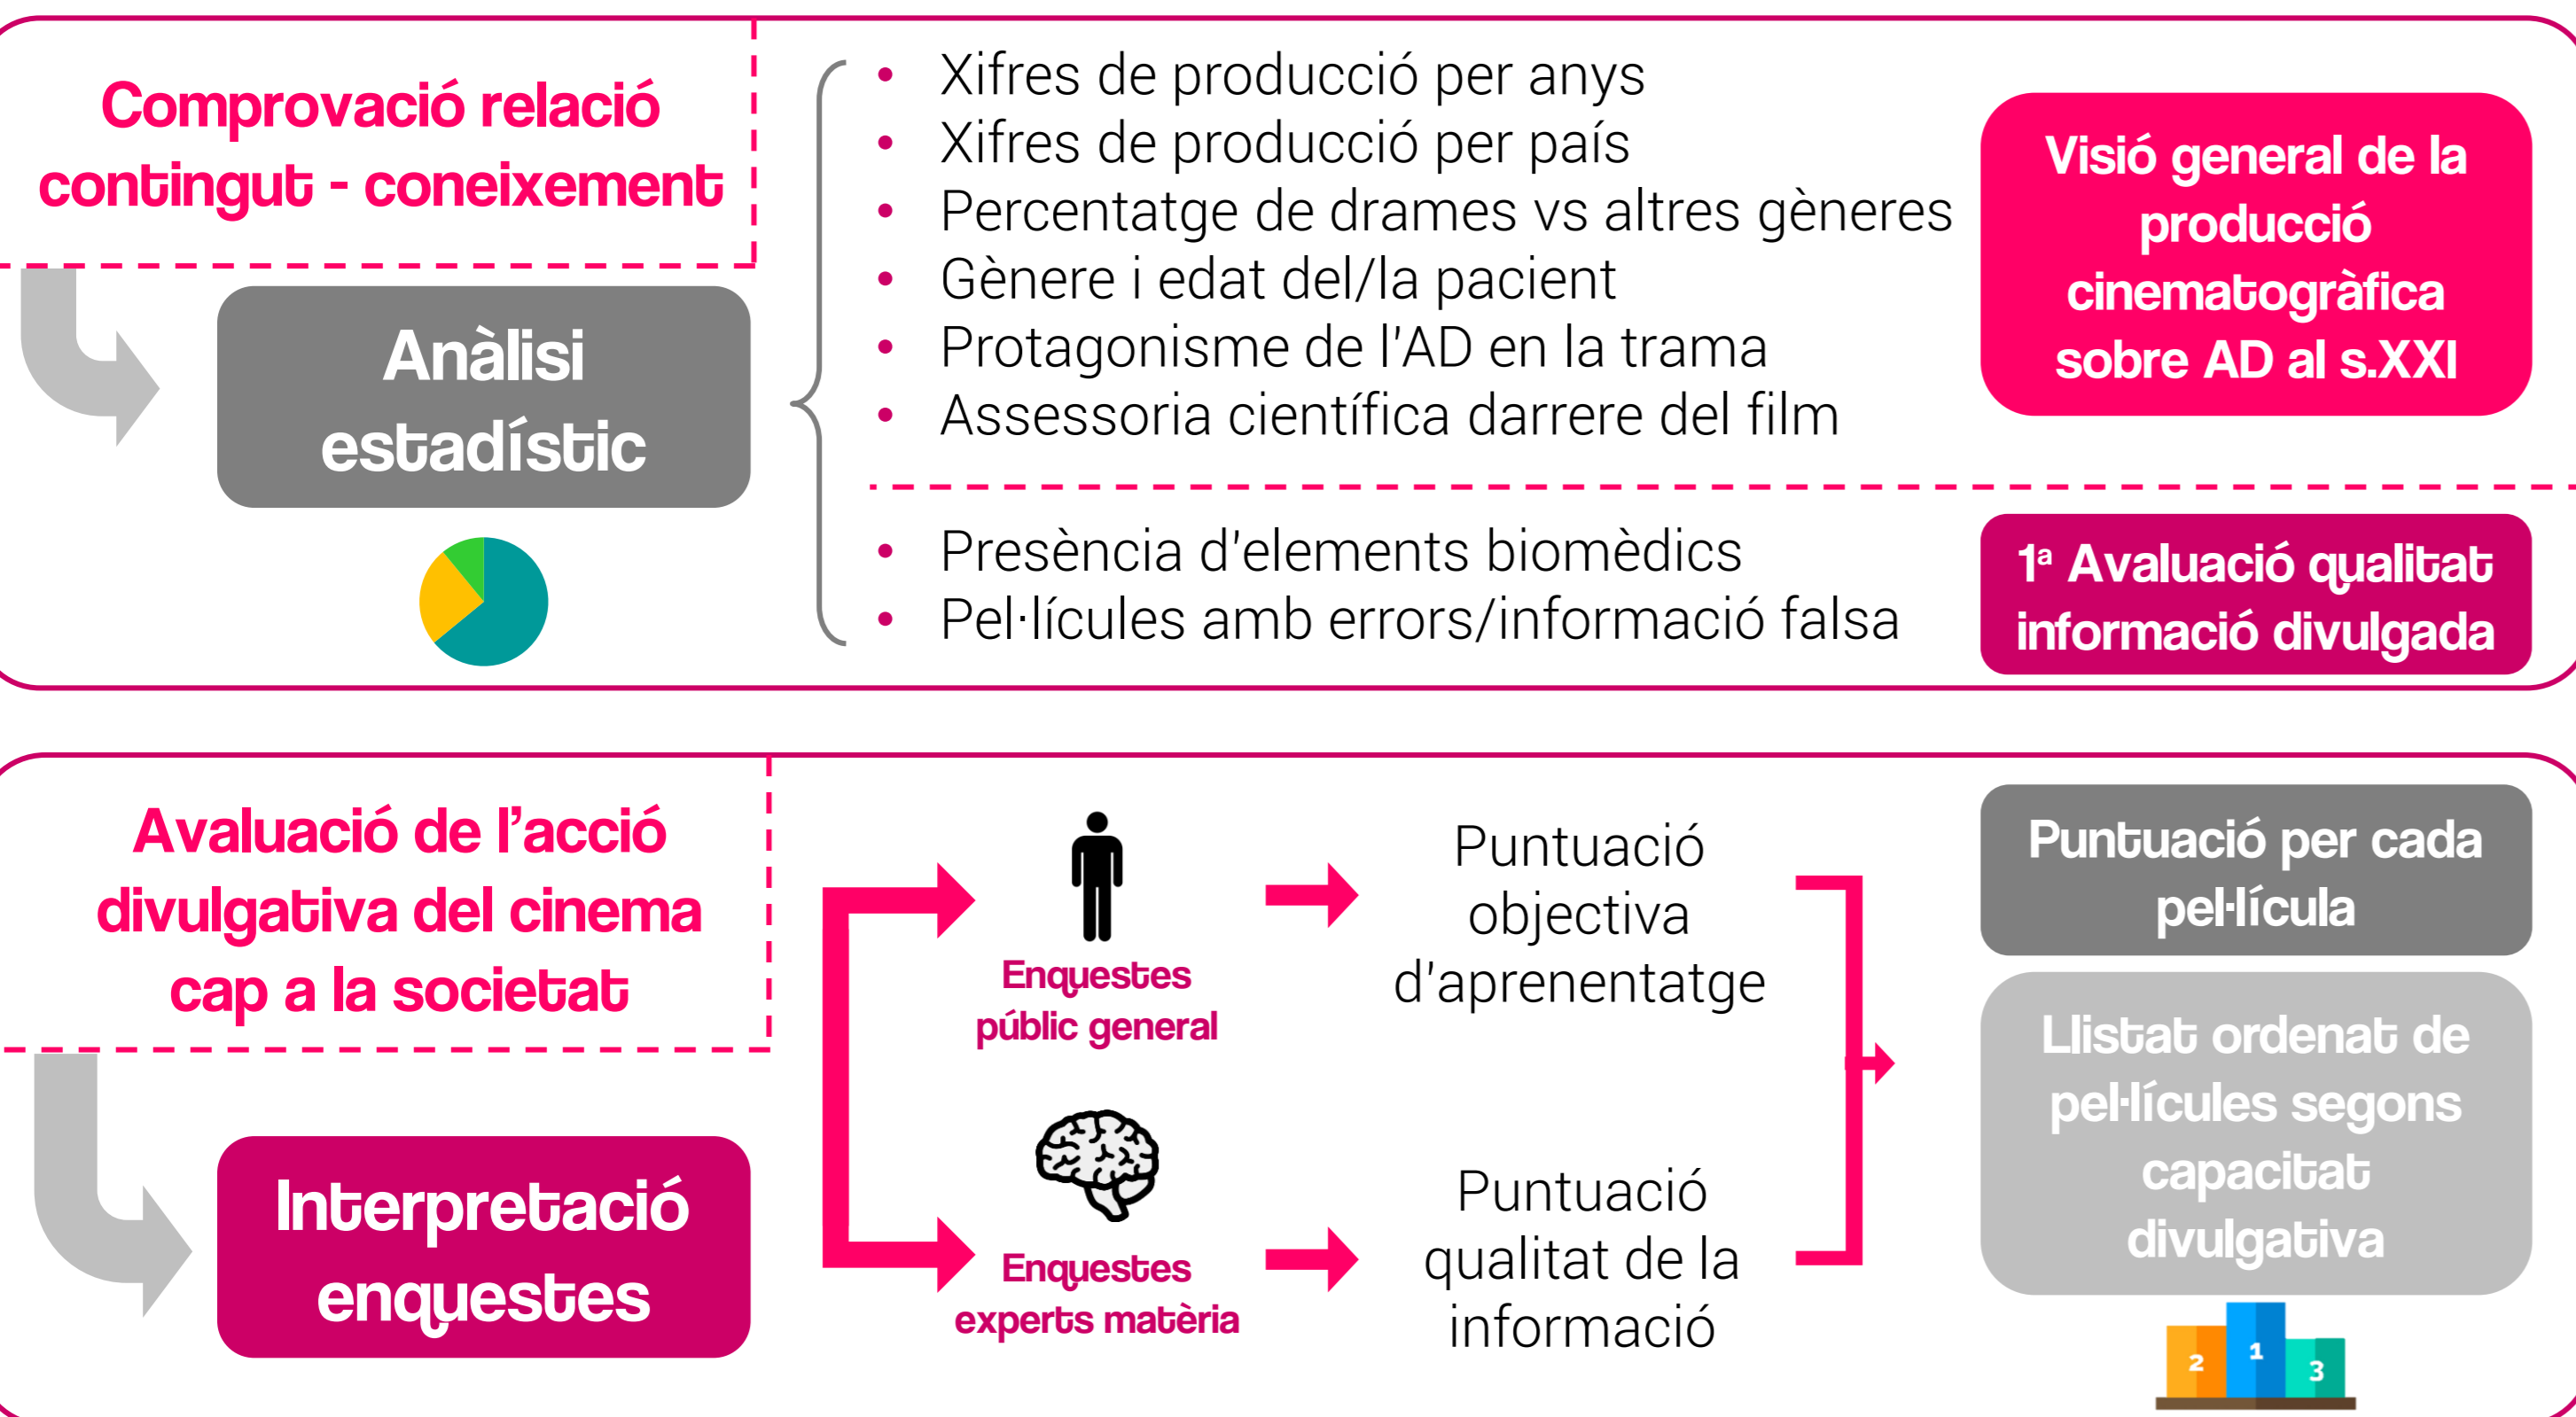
Comprovació relació contingut - coneixement

Anàlisi estadístic

- Xifres de producció per anys
- Xifres de producció per país
- Percentatge de drames vs altres gèneres
- Gènere i edat del/la pacient
- Protagonisme de l'AD en la trama
- Assessoria científica darrere del film

Visió general de la producció cinematogràfica sobre AD al s.XXI

- Presència d'elements biomèdics
- Pel·lícules amb errors/informació falsa

1ª Avaluació qualitat informació divulgada

Avaluació de l'acció divulgativa del cinema cap a la societat

Interpretació enquestes

Enquestes públic general

Enquestes experts matèria

Puntuació objectiva d'aprenentatge

Puntuació qualitat de la informació

Puntuació per cada pel·lícula

Llistat ordenat de pel·lícules segons capacitat divulgativa

2 1 3